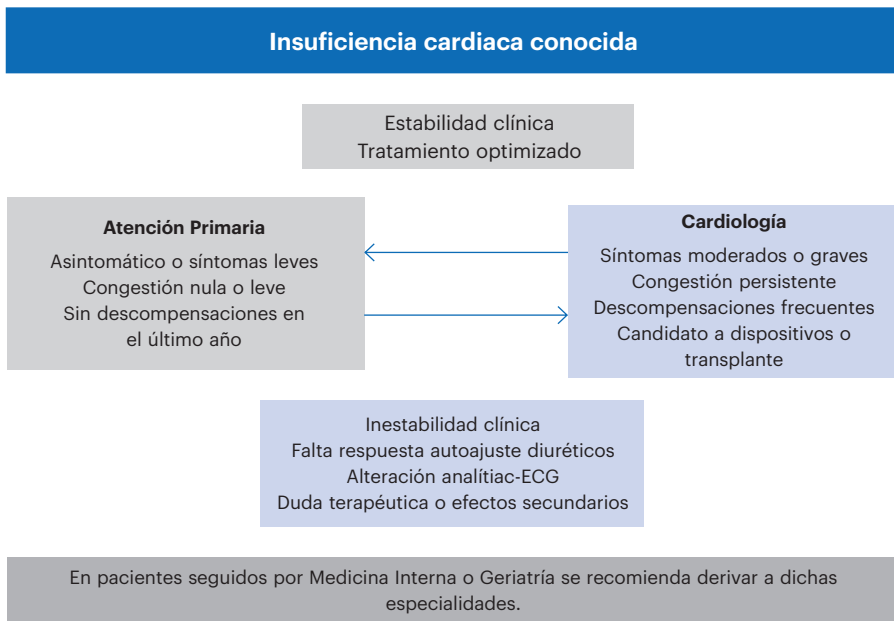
Insuficiencia cardiaca conocida

Estabilidad clínica
Tratamiento optimizado

Atención Primaria

Asintomático o síntomas leves
Congestión nula o leve
Sin descompensaciones en el último año

Cardiología

Síntomas moderados o graves
Congestión persistente
Descompensaciones frecuentes
Candidato a dispositivos o transplante

Inestabilidad clínica
Falta respuesta autoajuste diuréticos
Alteración analítiac-ECG
Duda terapéutica o efectos secundarios

En pacientes seguidos por Medicina Interna o Geriatría se recomienda derivar a dichas especialidades.